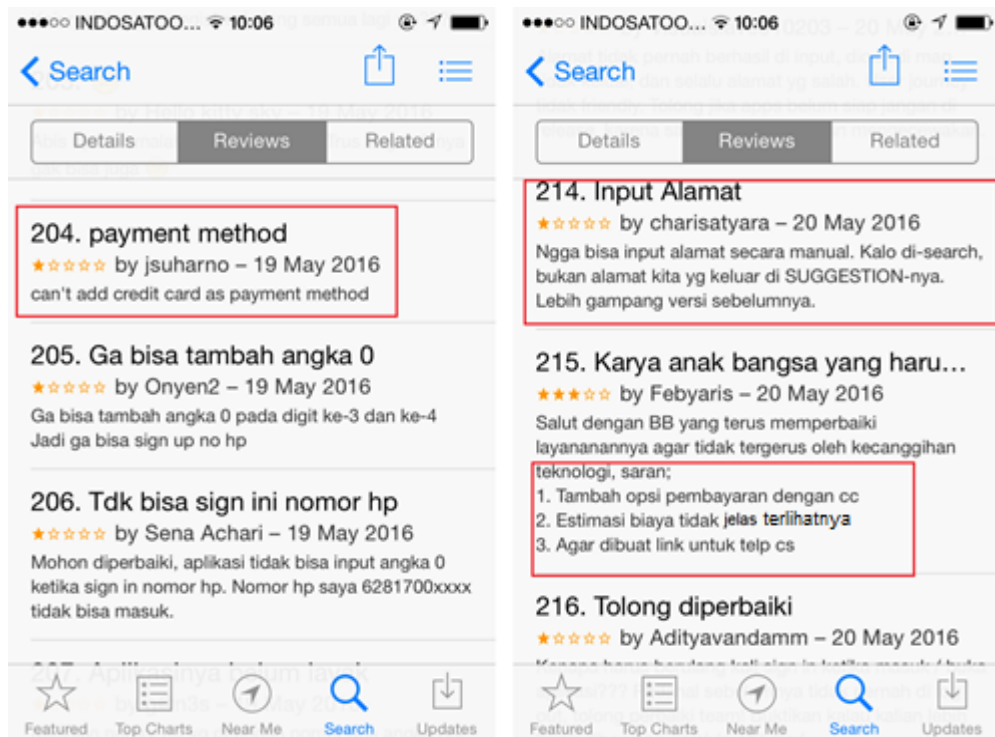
●●●○○ INDOSATOO... 10:06

Search

Details | Reviews | Related

204. payment method
★☆☆☆☆ by jsuharno – 19 May 2016
can't add credit card as payment method

205. Ga bisa tambah angka 0
★☆☆☆☆ by Onyen2 – 19 May 2016
Ga bisa tambah angka 0 pada digit ke-3 dan ke-4
Jadi ga bisa sign up no hp

206. Tdk bisa sign ini nomor hp
★☆☆☆☆ by Sena Achari – 19 May 2016
Mohon diperbaiki, aplikasi tidak bisa input angka 0 ketika sign in nomor hp. Nomor hp saya 6281700xxxx tidak bisa masuk.

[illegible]

Featured Top Charts Near Me Search Updates

●●●○○ INDOSATOO... 10:06

Search

Details | Reviews | Related

214. Input Alamat
★☆☆☆☆ by charisatyara – 20 May 2016
Ngga bisa input alamat secara manual. Kalo di-search, bukan alamat kita yg keluar di SUGGESTION-nya. Lebih gampang versi sebelumnya.

215. Karya anak bangsa yang haru…
★★★☆☆ by Febyaris – 20 May 2016
Salut dengan BB yang terus memperbaiki layanananya agar tidak tergerus oleh kecanggihan teknologi, saran;
1. Tambah opsi pembayaran dengan cc
2. Estimasi biaya tidak jelas terlihatnya
3. Agar dibuat link untuk telp cs

216. Tolong diperbaiki
★☆☆☆☆ by Adityavandamm – 20 May 2016
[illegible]

Featured Top Charts Near Me Search Updates